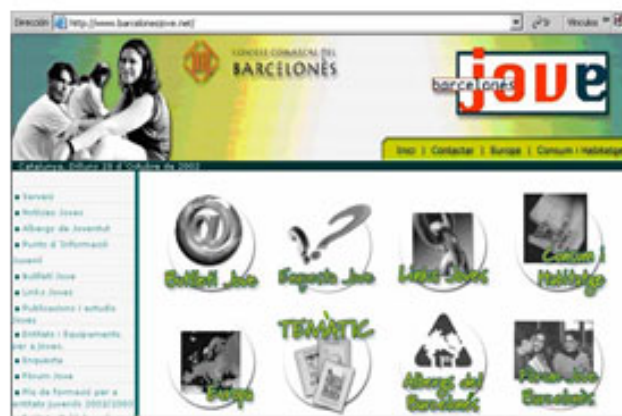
Dirección http://www.barcelonesjove.net/ Ir Vínculos

CONSELL COMARCAL DEL BARCELONÈS

barcelonès jove

Catalunya, Dilluns 28 d'Octubre de 2002

Inici | Contactar | Europa | Consum i Habitatge

■ Serveis
■ Notícies Joves
■ Alberg de Joventut
■ Punts d'Informació Juvenil
■ Butlletí Jove
■ Links Joves
■ Publicacions i estudis Joves
■ Entitats i Equipaments per a Joves
■ Enquesta
■ Fòrum Jove
■ Pla de formació per a entitats juvenils 2002/2003

Butlletí Jove

Pregunta Jove

Links Joves

Consum i Habitatge

TEMÀTIC

Europa

Alberg del Barcelonès

Fòrum Jove Barcelonès